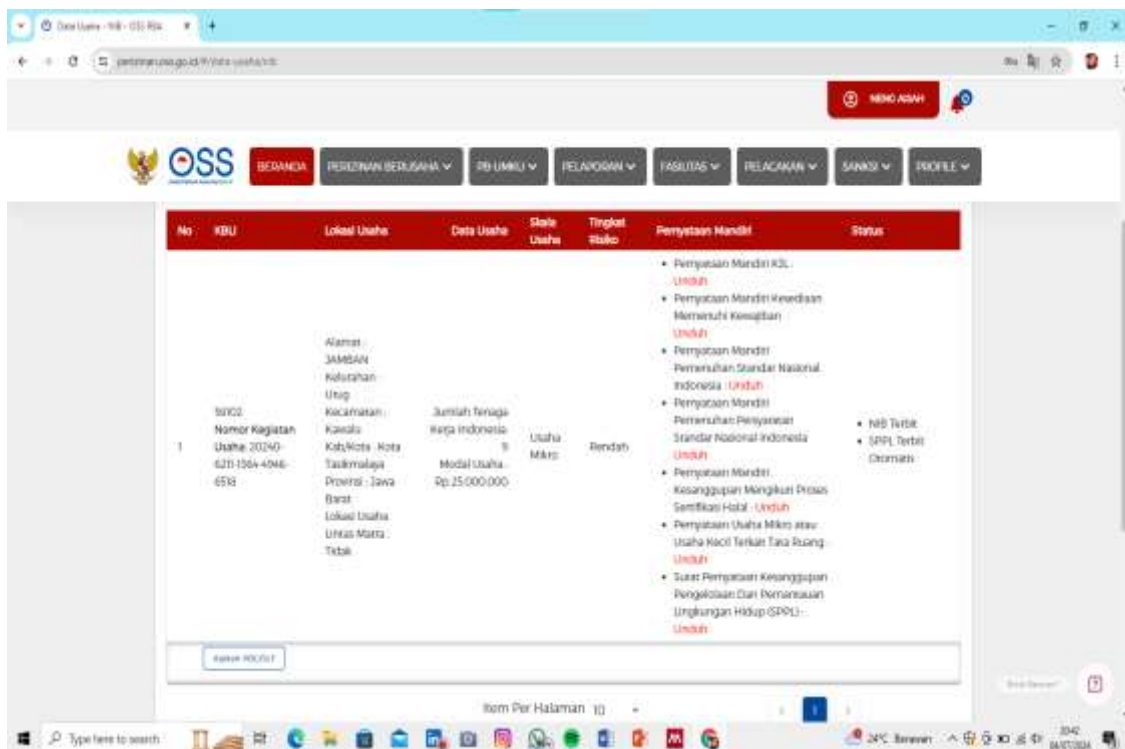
Data Usaha - NIB - OSS RBA

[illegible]

NENG ASIAH

OSS

BERANDA PERIZINAN BERUSAHA PB UMKU PELAPORAN FASILITAS PELACAKAN SANKSI PROFILE

| No | KBLI | Lokasi Usaha | Data Usaha | Skala Usaha | Tingkat Risiko | Pernyataan Mandiri | Status |
|---|---|---|---|---|---|---|---|
| 1 | 56102 Nomor Kegiatan Usaha: 20240-6211-1564-4946-6518 | Alamat : JAMBAN Kelurahan : Urug Kecamatan : Kawalu Kab/Kota : Kota Tasikmalaya Provinsi : Jawa Barat Lokasi Usaha : Lintas Matra : Tidak | Jumlah Tenaga Kerja Indonesia : 5 Modal Usaha : Rp 25.000.000 | Usaha Mikro | Rendah | • Pernyataan Mandiri K3L - Unduh • Pernyataan Mandiri Kesediaan Memenuhi Kewajiban Unduh • Pernyataan Mandiri Pemenuhan Standar Nasional Indonesia - Unduh • Pernyataan Mandiri Pemenuhan Persyaratan Standar Nasional Indonesia Unduh • Pernyataan Mandiri Kesanggupan Mengikuti Proses Sertifikasi Halal - Unduh • Pernyataan Usaha Mikro atau Usaha Kecil Terkait Tata Ruang - Unduh • Surat Pernyataan Kesanggupan Pengelolaan Dan Pemantauan Lingkungan Hidup (SPPL) - Unduh | • NIB Terbit • SPPL Terbit Otomatis |

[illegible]

Item Per Halaman 10

1

Type here to search

24°C Berawan